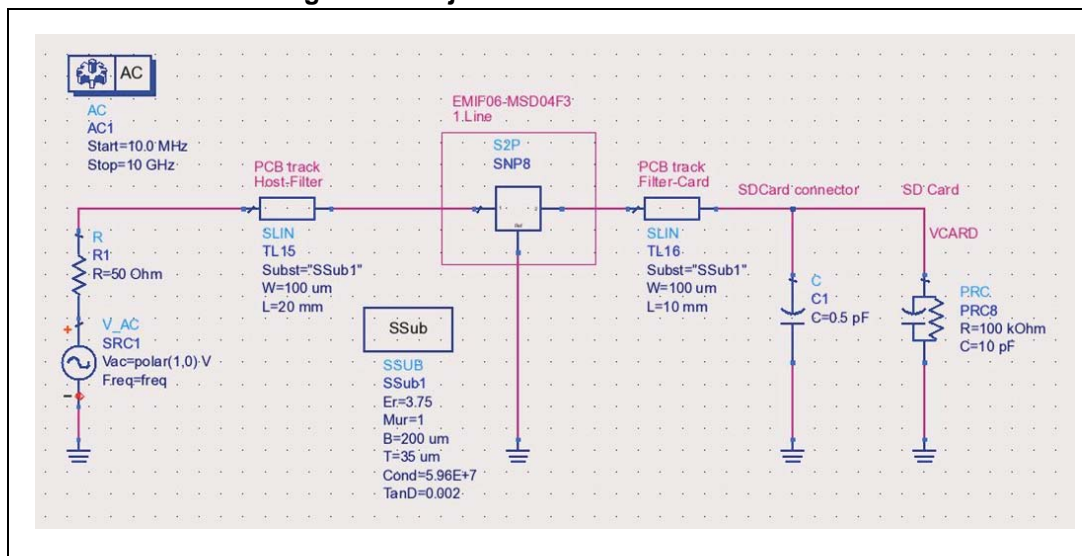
AC

AC
AC1
Start=10.0 MHz
Stop=10 GHz

EMIF06-MSD04F3
1.Line

S2P
SNP8

PCB track
Host-Filter

PCB track
Filter-Card

SDCard connector

SD Card

VCARD

R
R1
R=50 Ohm

SLIN
TL15
Subst="SSub1"
W=100 um
L=20 mm

SLIN
TL16
Subst="SSub1"
W=100 um
L=10 mm

C
C1
C=0.5 pF

PRC
PRC8
R=100 kOhm
C=10 pF

V_AC
SRC1
Vac=polar(1,0) V
Freq=freq

SSub

SSUB
SSub1
Er=3.75
Mur=1
B=200 um
T=35 um
Cond=5.96E+7
TanD=0.002